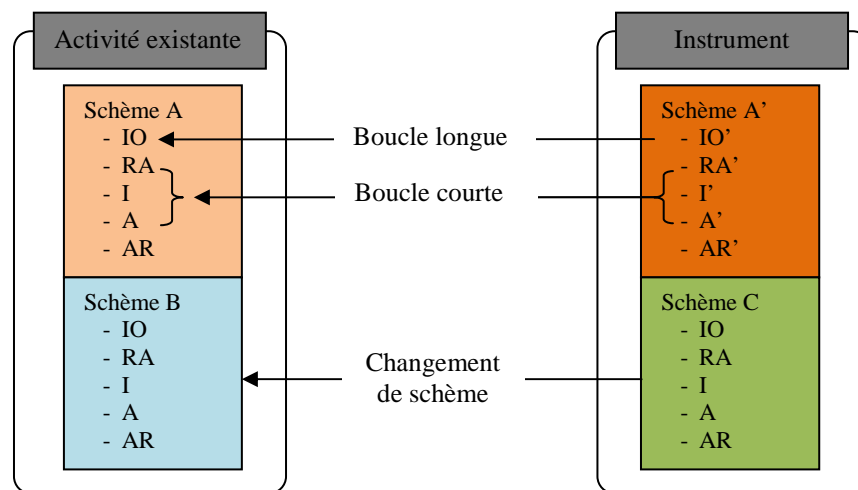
Activité existante

Schème A
- IO
- RA
- I
- A
- AR

Schème B
- IO
- RA
- I
- A
- AR

Boucle longue

Boucle courte

Changement de schème

Instrument

Schème A'
- IO'
- RA'
- I'
- A'
- AR'

Schème C
- IO
- RA
- I
- A
- AR